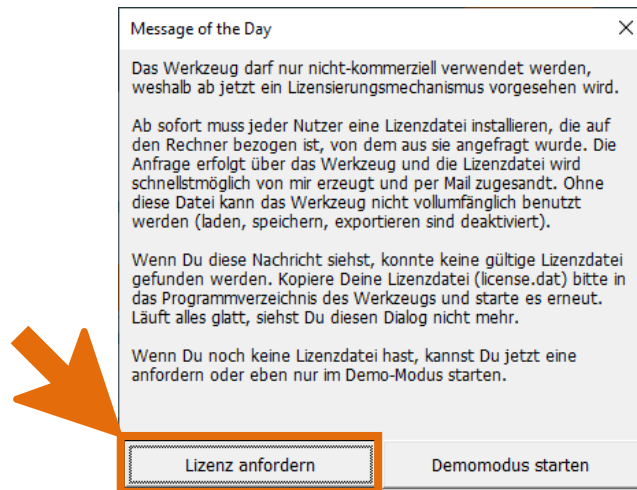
Message of the Day

Das Werkzeug darf nur nicht-kommerziell verwendet werden, weshalb ab jetzt ein Lizensierungsmechanismus vorgesehen wird.

Ab sofort muss jeder Nutzer eine Lizenzdatei installieren, die auf den Rechner bezogen ist, von dem aus sie angefragt wurde. Die Anfrage erfolgt über das Werkzeug und die Lizenzdatei wird schnellstmöglich von mir erzeugt und per Mail zugesandt. Ohne diese Datei kann das Werkzeug nicht vollumfänglich benutzt werden (laden, speichern, exportieren sind deaktiviert).

Wenn Du diese Nachricht siehst, konnte keine gültige Lizenzdatei gefunden werden. Kopiere Deine Lizenzdatei (license.dat) bitte in das Programmverzeichnis des Werkzeugs und starte es erneut. Läuft alles glatt, siehst Du diesen Dialog nicht mehr.

Wenn Du noch keine Lizenzdatei hast, kannst Du jetzt eine anfordern oder eben nur im Demo-Modus starten.

Lizenz anfordern

Demomodus starten